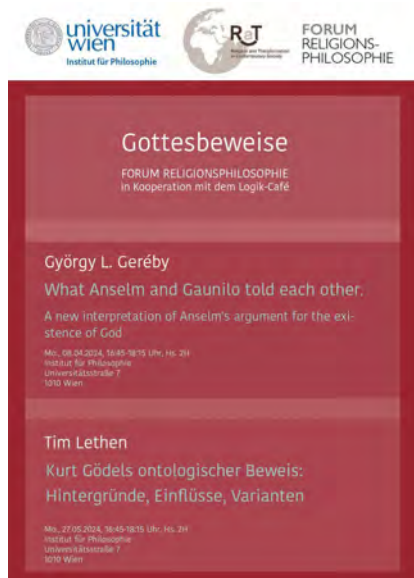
universität wien
Institut für Philosophie

RaT
Religion and Transformation in Contemporary Society

FORUM RELIGIONS-PHILOSOPHIE

Gottesbeweise

FORUM RELIGIONSPHILOSOPHIE
in Kooperation mit dem Logik-Café

György L. Geréby

What Anselm and Gaunilo told each other.

A new interpretation of Anselm's argument for the existence of God

Mo., 08.04.2024, 16:45-18:15 Uhr, Hs. 2H
Institut für Philosophie
Universitätsstraße 7
1010 Wien

Tim Lethen

Kurt Gödels ontologischer Beweis: Hintergründe, Einflüsse, Varianten

Mo., 27.05.2024, 16:45-18:15 Uhr, Hs. 2H
Institut für Philosophie
Universitätsstraße 7
1010 Wien